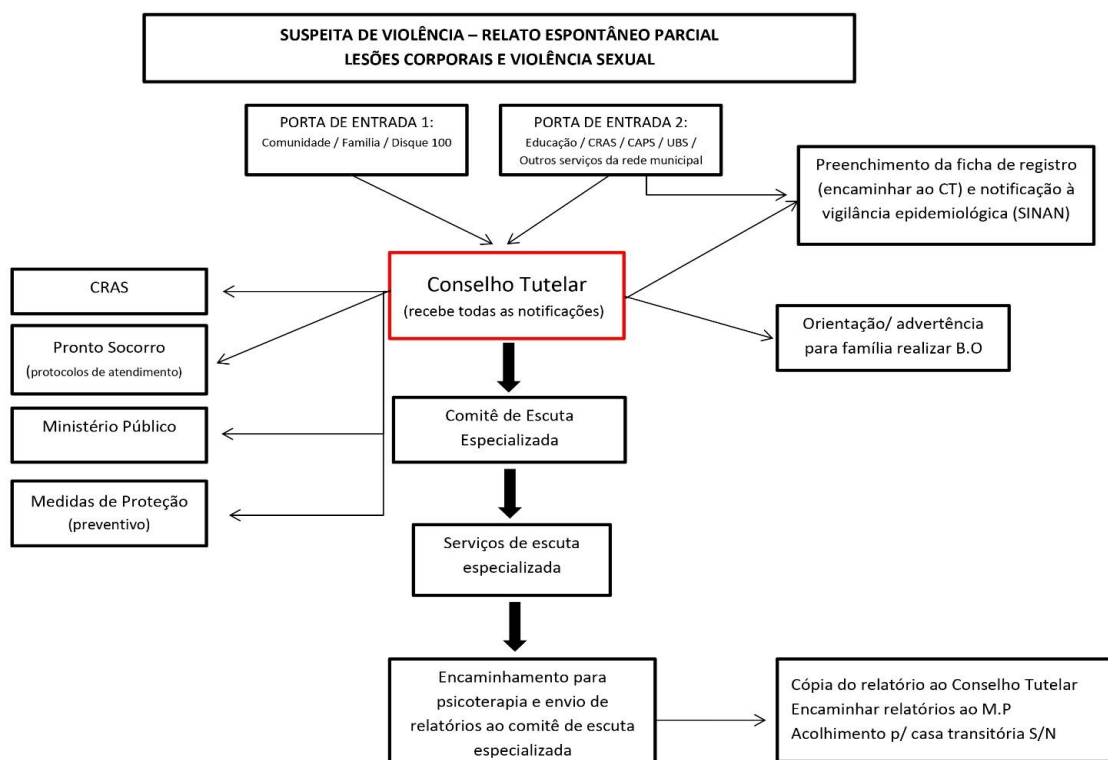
SUSPEITA DE VIOLÊNCIA – RELATO ESPONTÂNEO PARCIAL
LESÕES CORPORAIS E VIOLÊNCIA SEXUAL

PORTA DE ENTRADA 1:
Comunidade / Familia / Disque 100

PORTA DE ENTRADA 2:
Educação / CRAS / CAPS / UBS / Outros serviços da rede municipal

Preenchimento da ficha de registro (encaminhar ao CT) e notificação à vigilância epidemiológica (SINAN)

Conselho Tutelar
(recebe todas as notificações)

CRAS

Pronto Socorro
(protocolos de atendimento)

Ministério Público

Medidas de Proteção
(preventivo)

Orientação/ advertência para família realizar B.O

Comitê de Escuta Especializada

Serviços de escuta especializada

Encaminhamento para psicoterapia e envio de relatórios ao comitê de escuta especializada

Cópia do relatório ao Conselho Tutelar
Encaminhar relatórios ao M.P
Acolhimento p/ casa transitória S/N